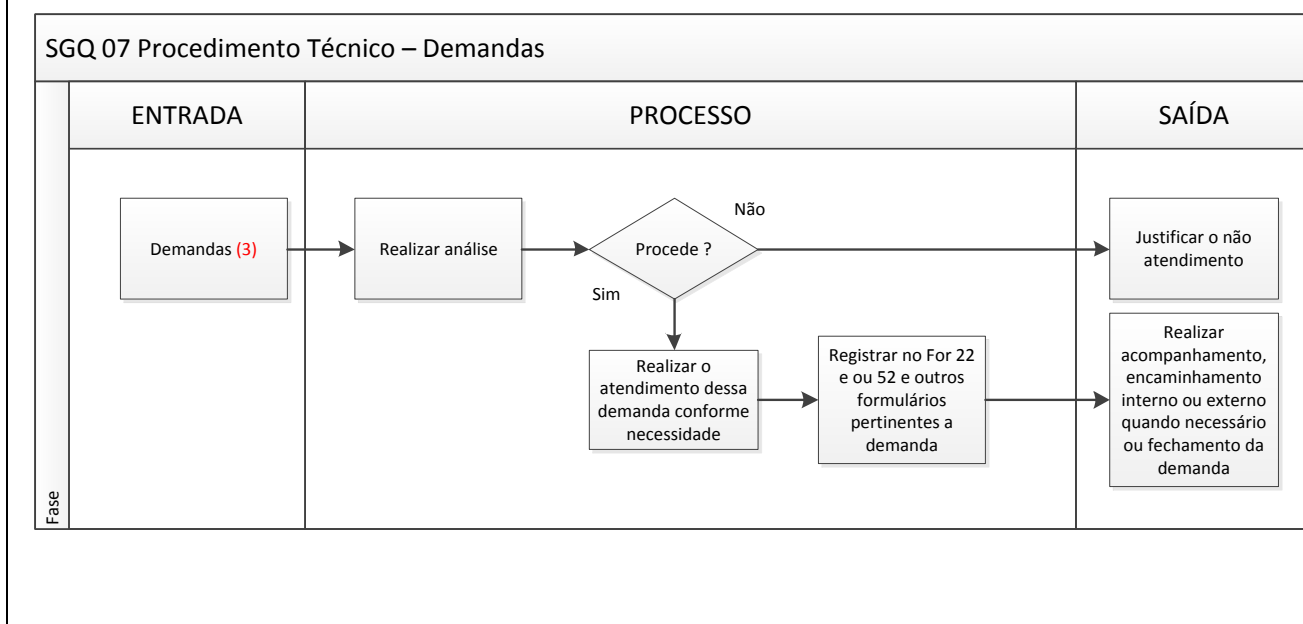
SGQ 07 Procedimento Técnico – Demandas

ENTRADA

PROCESSO

SAÍDA

Demandas (3)

Realizar análise

Procede ?

Não

Justificar o não atendimento

Sim

Realizar o atendimento dessa demanda conforme necessidade

Registrar no For 22 e ou 52 e outros formulários pertinentes a demanda

Realizar acompanhamento, encaminhamento interno ou externo quando necessário ou fechamento da demanda

Fase